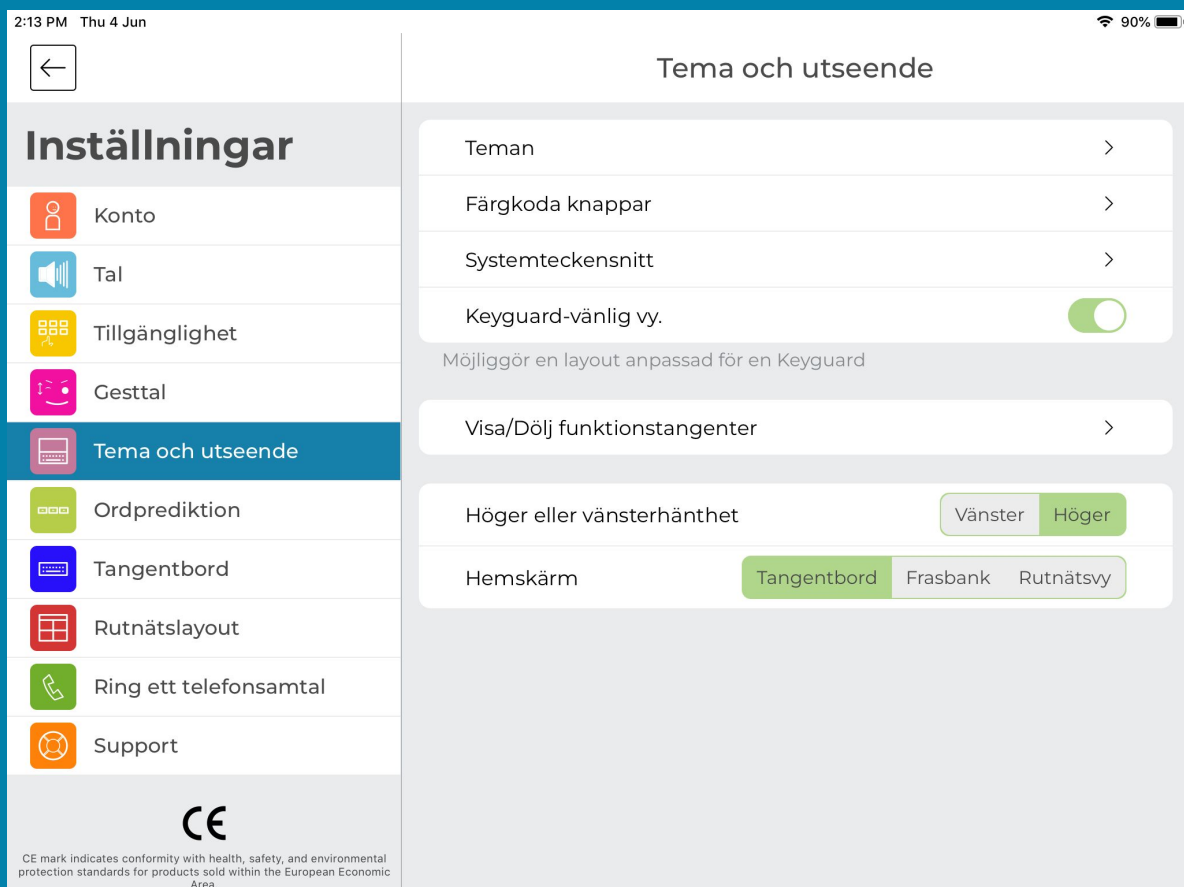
2:13 PM Thu 4 Jun

90%

Inställningar

Konto

Tal

Tillgänglighet

Gesttal

Tema och utseende

Ordprediktion

Tangentbord

Rutnätslayout

Ring ett telefonsamtal

Support

CE

CE mark indicates conformity with health, safety, and environmental protection standards for products sold within the European Economic Area

Tema och utseende

Teman

Färgkoda knappar

Systemteckensnitt

Keyguard-vänlig vy.

Möjliggör en layout anpassad för en Keyguard

Visa/Dölj funktionstangenter

Höger eller vänsterhänthet

Vänster | Höger

Hemskärm

Tangentbord | Frasbank | Rutnätsvy